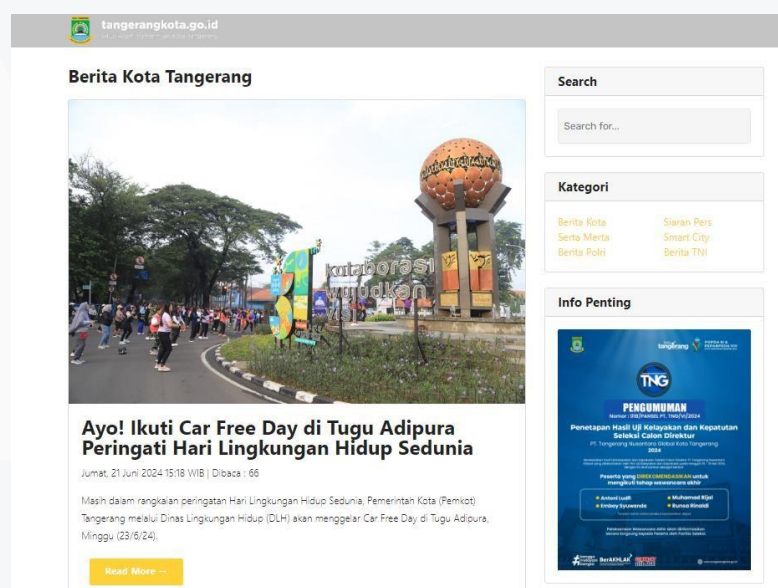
tangerangkota.go.id

Berita Kota Tangerang

kolaborasi wujudkan visi

Ayo! Ikuti Car Free Day di Tugu Adipura Peringati Hari Lingkungan Hidup Sedunia

Jumat, 21 Juni 2024 15:18 WIB | Dibaca : 66

Masih dalam rangkaian peringatan Hari Lingkungan Hidup Sedunia, Pemerintah Kota (Pemkot) Tangerang melalui Dinas Lingkungan Hidup (DLH) akan menggelar Car Free Day di Tugu Adipura, Minggu (23/6/24).

Read More →

Search

Search for...

Kategori

Berita Kota
Serta Merta
Berita Polri

Siaran Pers
Smart City
Berita TNI

Info Penting

tangerang

TNG

PENGUMUMAN

Penetapan Hasil Uji Kelayakan dan Kepatutan Seleksi Calon Direktur

PT. Tangerang Nusantara Global Kota Tangerang 2024

Peserta yang DIREKOMENDASIKAN untuk mengikuti tahap wawancara akhir

Antoni Ludfi
Embay Syuwanda
Muhamad Rijal
Bunyo Rinaldi

BerAKHLAK